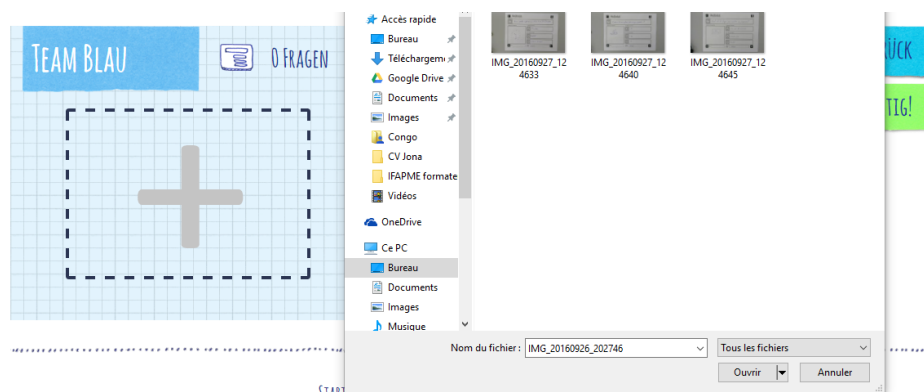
Team Blau

0 Fragen

rück

tig!

Accès rapide
Bureau
Téléchargem
Google Drive
Documents
Images
Congo
CV Jona
IFAPME formate
Vidéos
OneDrive
Ce PC
Bureau
Documents
Images
Musique

IMG_20160927_124633
IMG_20160927_124640
IMG_20160927_124645

Nom du fichier : IMG_20160926_202746
Tous les fichiers
Ouvrir
Annuler

Start